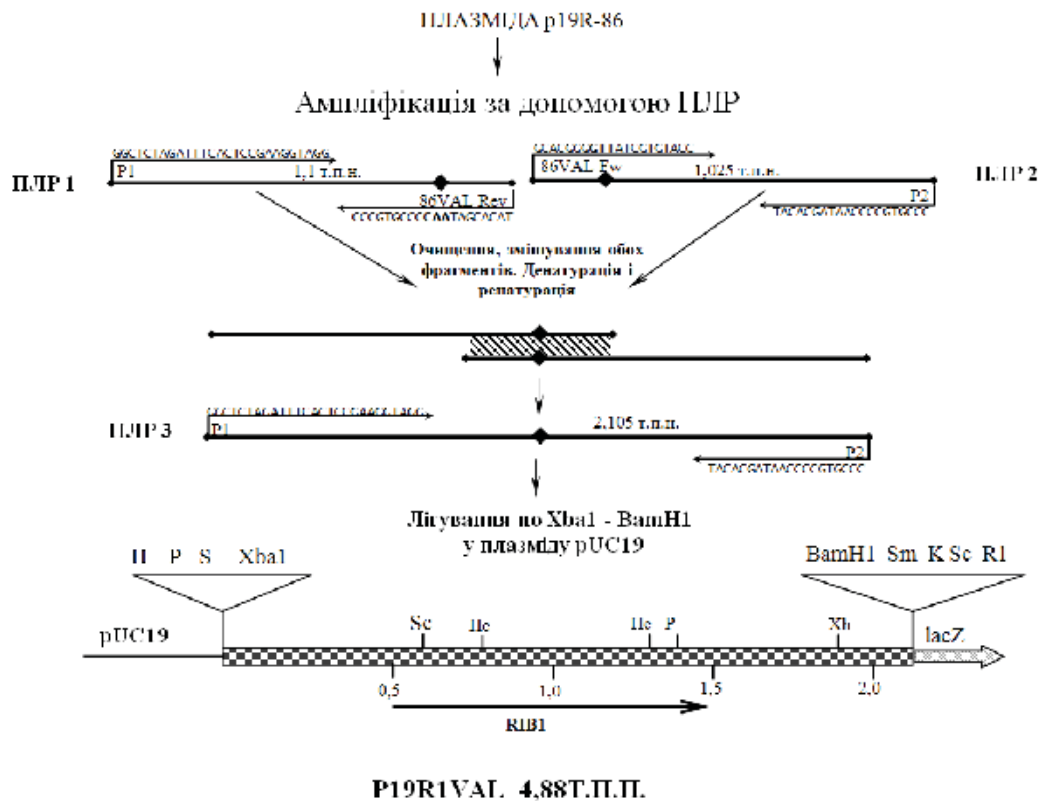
ПЛАЗМІДА p19R-86

Ампліфікація за допомогою ПЛР

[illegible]

P1 1,1 т.п.н.

ПЛР 1

86VAL Rev

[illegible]

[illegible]

86VAL Fw 1,025 т.п.н.

ПЛР 2

P2

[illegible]

Очищення, змішування обох фрагментів. Денатурація і ренатурація

ПЛР 3

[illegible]

P1 2,105 т.п.н.

P2

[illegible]

Лігування по Xba1 - BamH1 у плазміду pUC19

H P S Xba1

BamH1 Sm K Sc R1

pUC19

Sc He He P Xh

lacZ

0,5 1,0 1,5 2,0

RIB1

P19R1VAL 4,88Т.П.П.